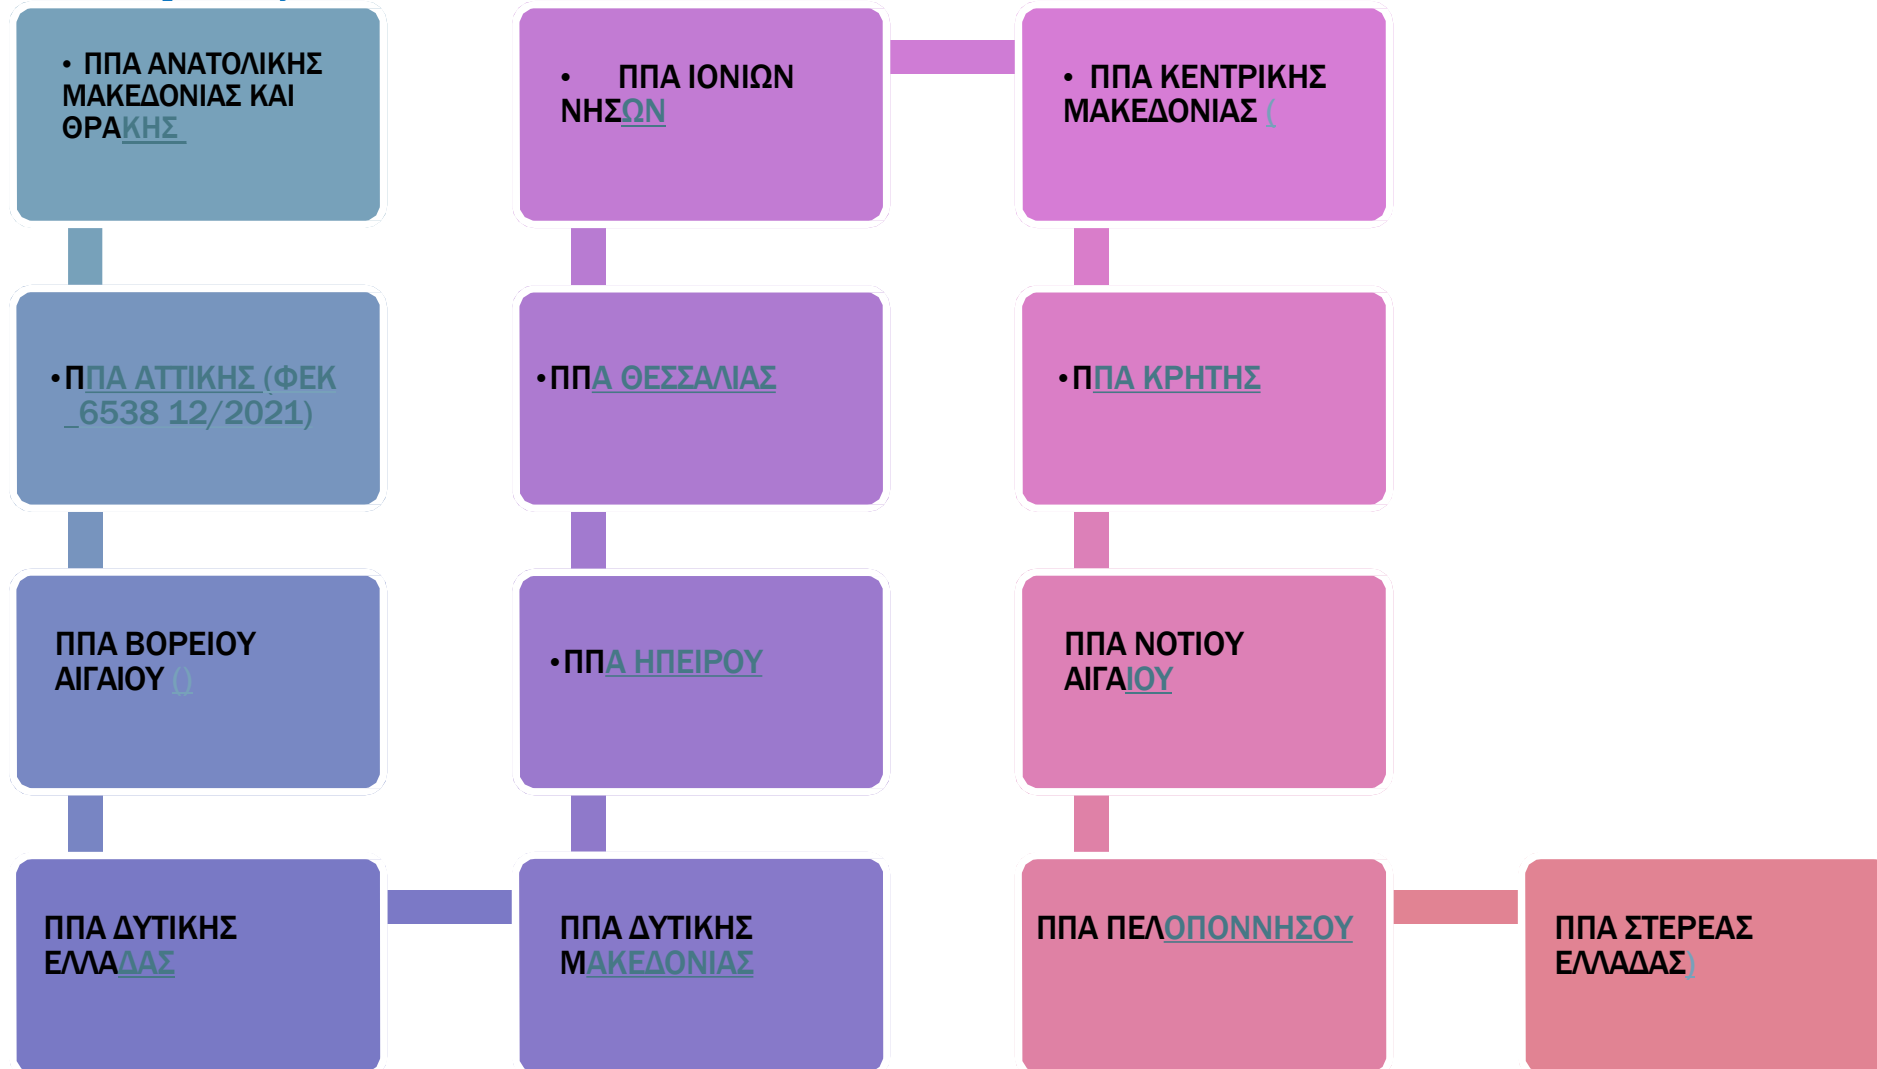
• ΠΠΑ ΑΝΑΤΟΛΙΚΗΣ ΜΑΚΕΔΟΝΙΑΣ ΚΑΙ ΘΡΑΚΗΣ

• ΠΠΑ ΙΟΝΙΩΝ ΝΗΣΩΝ

• ΠΠΑ ΚΕΝΤΡΙΚΗΣ ΜΑΚΕΔΟΝΙΑΣ (

• ΠΠΑ ΑΤΤΙΚΗΣ (ΦΕΚ 6538 12/2021)

• ΠΠΑ ΘΕΣΣΑΛΙΑΣ

• ΠΠΑ ΚΡΗΤΗΣ

ΠΠΑ ΒΟΡΕΙΟΥ ΑΙΓΑΙΟΥ ()

• ΠΠΑ ΗΠΕΙΡΟΥ

ΠΠΑ ΝΟΤΙΟΥ ΑΙΓΑΙΟΥ

ΠΠΑ ΔΥΤΙΚΗΣ ΕΛΛΑΔΑΣ

ΠΠΑ ΔΥΤΙΚΗΣ ΜΑΚΕΔΟΝΙΑΣ

ΠΠΑ ΠΕΛΟΠΟΝΝΗΣΟΥ

ΠΠΑ ΣΤΕΡΕΑΣ ΕΛΛΑΔΑΣ)